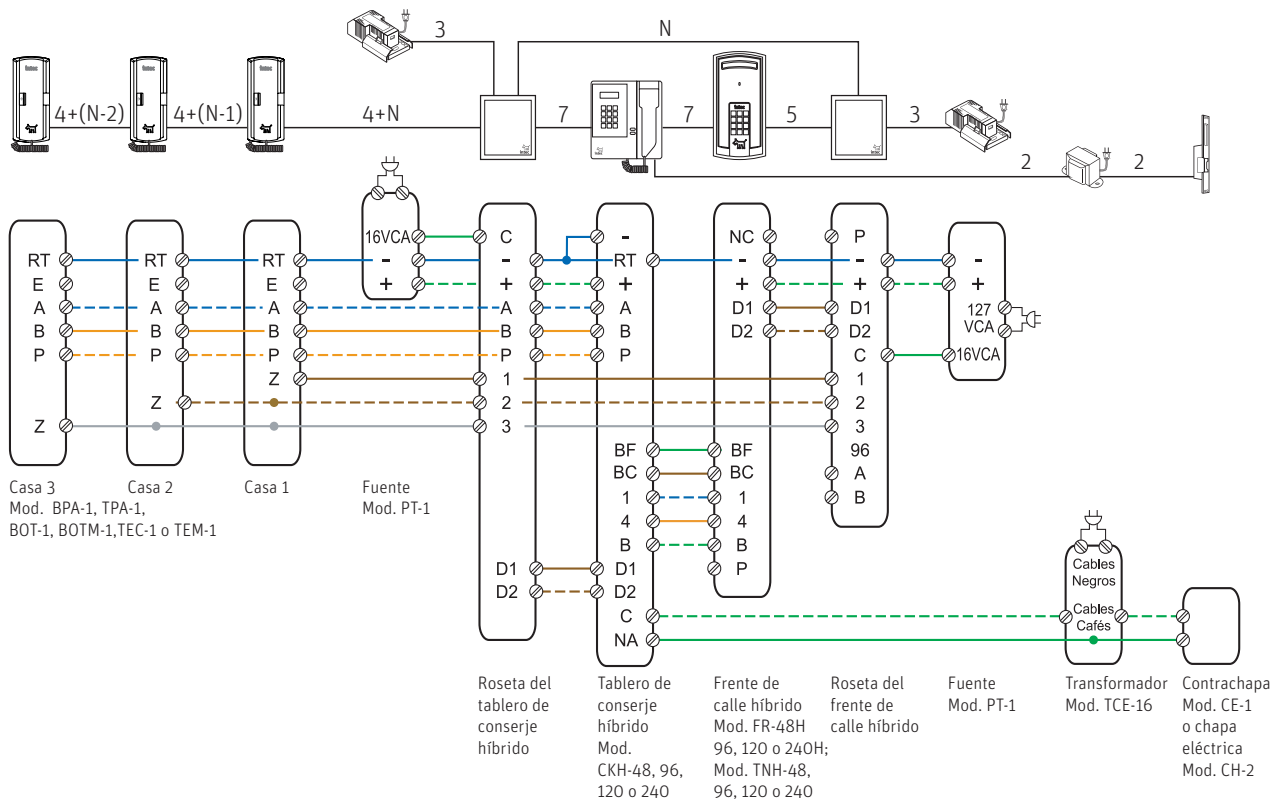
3 N
4+(N-2) 4+(N-1) 4+N 7 7 5 3
2 2

RT E A B P Z
RT E A B P Z
RT E A B P Z
16VCA - +
C - + A B P 1 2 3 D1 D2
- RT + A B P BF BC 1 4 B D1 D2 C NA
NC - + D1 D2 BF BC 1 4 B P
P - + D1 D2 C 1 2 3 96 A B
- + 127 VCA 16VCA
Cables Negros
Cables Cafés

Casa 3
Mod. BPA-1, TPA-1, BOT-1, BOTM-1,TEC-1 o TEM-1

Casa 2

Casa 1

Fuente
Mod. PT-1

Roseta del tablero de conserje híbrido

Tablero de conserje híbrido Mod. CKH-48, 96, 120 o 240

Frente de calle híbrido Mod. FR-48H 96, 120 o 240H; Mod. TNH-48, 96, 120 o 240

Roseta del frente de calle híbrido

Fuente
Mod. PT-1

Transformador
Mod. TCE-16

Contrachapa
Mod. CE-1 o chapa eléctrica Mod. CH-2